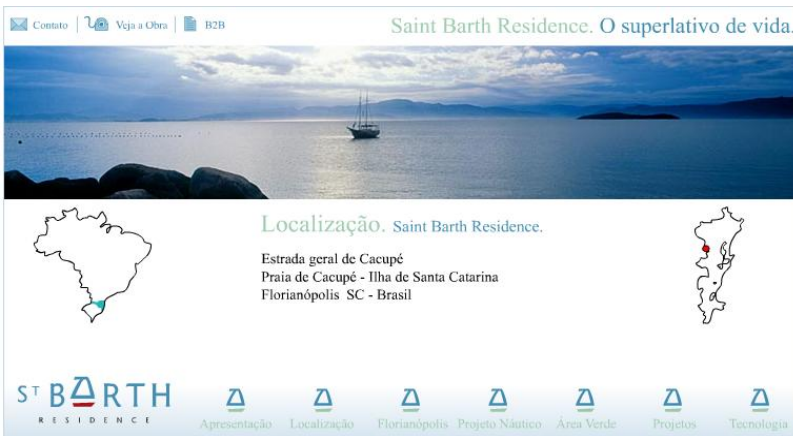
Contato | Veja a Obra | B2B

Saint Barth Residence. O superlativo de vida.

Localização. Saint Barth Residence.

Estrada geral de Cacupé
Praia de Cacupé - Ilha de Santa Catarina
Florianópolis SC - Brasil

ST BARTH
RESIDENCE

Apresentação Localização Florianópolis Projeto Náutico Área Verde Projetos Tecnologia